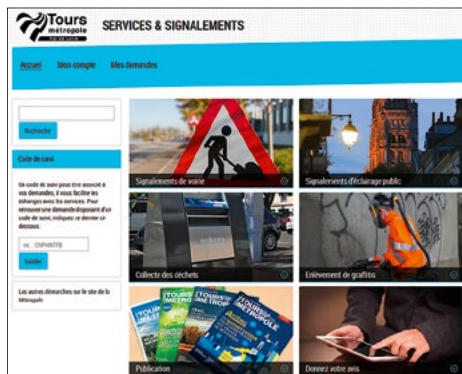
Tours métropole

SERVICES & SIGNALEMENTS

Accueil Mon compte Mes demandes

Recherche

Code de suivi

Un code de suivi peut être associé à vos demandes, il vous facilitera les échanges avec les services. Pour retrouver une demande disposant d'un code de suivi, indiquez ce dernier ci-dessous

ex : D9P4NTFB

Valider

Les autres démarches sur le site de la Métropole

Signalements de voirie

Signalements d'éclairage public

Collecte des déchets

Enlèvement de graffitis

Publication

Donnez votre avis